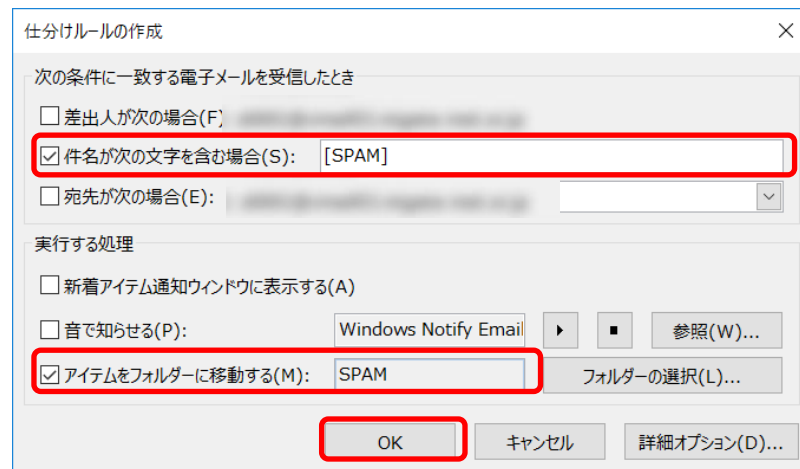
仕分けルールの作成

次の条件に一致する電子メールを受信したとき

☐ 差出人が次の場合(F) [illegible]

☑ 件名が次の文字を含む場合(S): [SPAM]

☐ 宛先が次の場合(E): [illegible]

実行する処理

☐ 新着アイテム通知ウィンドウに表示する(A)

☐ 音で知らせる(P): Windows Notify Email ▶ ■ 参照(W)...

☑ アイテムをフォルダーに移動する(M): SPAM フォルダーの選択(L)...

OK キャンセル 詳細オプション(D)...